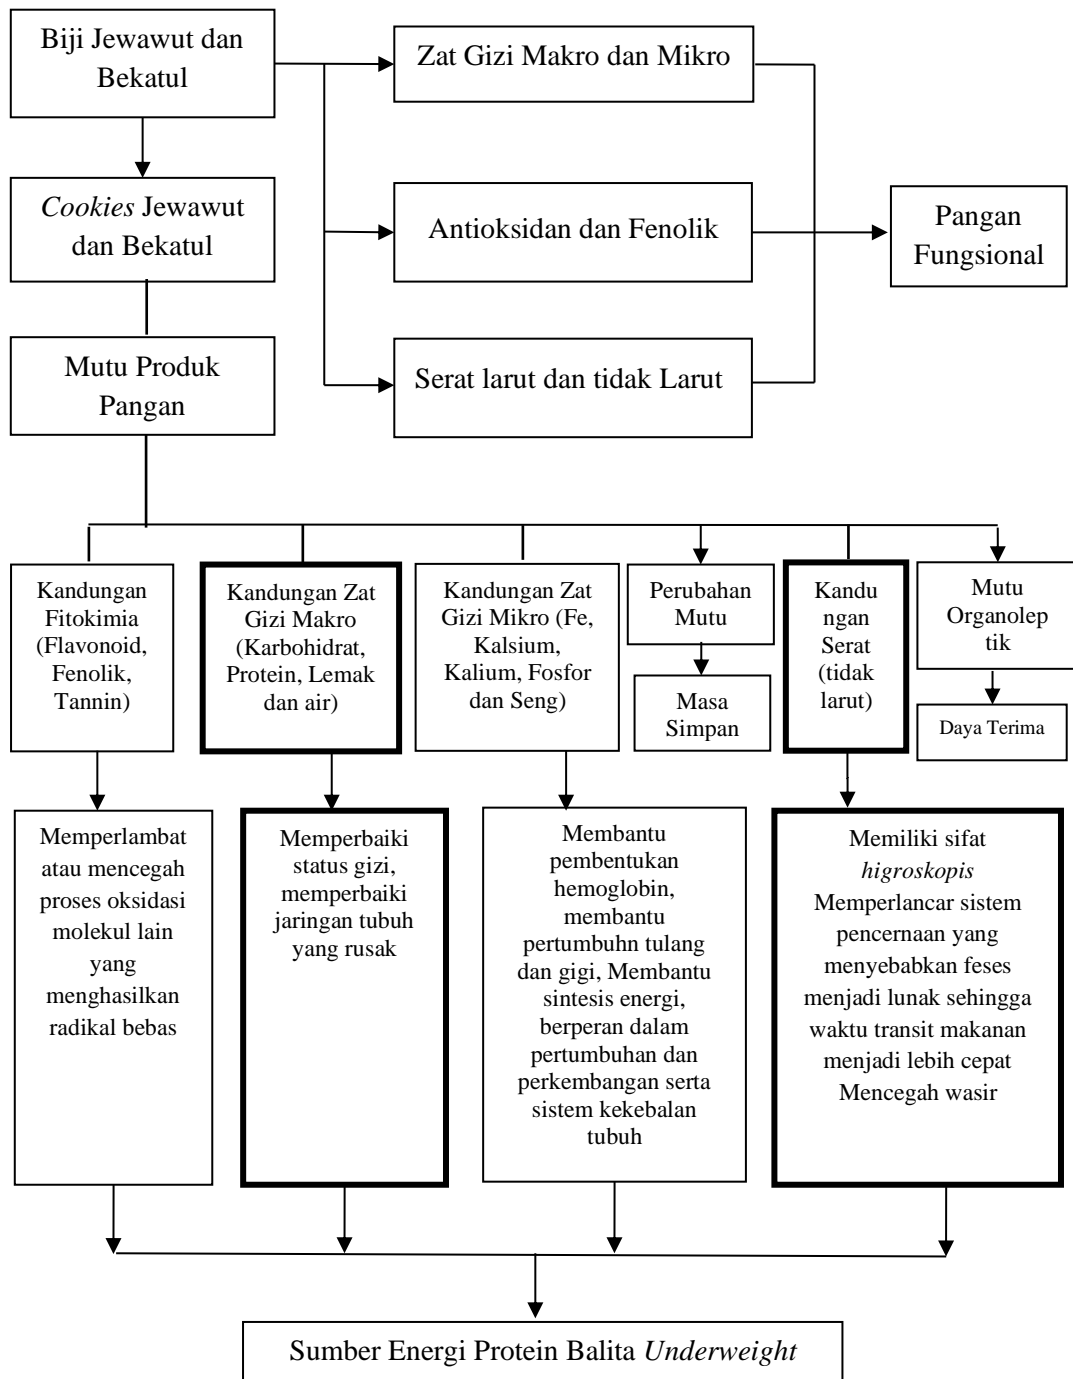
Biji Jewawut dan Bekatul

Zat Gizi Makro dan Mikro

Cookies Jewawut dan Bekatul

Antioksidan dan Fenolik

Pangan Fungsional

Mutu Produk Pangan

Serat larut dan tidak Larut

Kandungan Fitokimia (Flavonoid, Fenolik, Tannin)

Kandungan Zat Gizi Makro (Karbohidrat, Protein, Lemak dan air)

Kandungan Zat Gizi Mikro (Fe, Kalsium, Kalium, Fosfor dan Seng)

Perubahan Mutu

Masa Simpan

Kandungan Serat (tidak larut)

Mutu Organoleptik

Daya Terima

Memperlambat atau mencegah proses oksidasi molekul lain yang menghasilkan radikal bebas

Memperbaiki status gizi, memperbaiki jaringan tubuh yang rusak

Membantu pembentukan hemoglobin, membantu pertumbuhn tulang dan gigi, Membantu sintesis energi, berperan dalam pertumbuhan dan perkembangan serta sistem kekebalan tubuh

Memiliki sifat higroskopis Memperlancar sistem pencernaan yang menyebabkan feses menjadi lunak sehingga waktu transit makanan menjadi lebih cepat Mencegah wasir

Sumber Energi Protein Balita Underweight